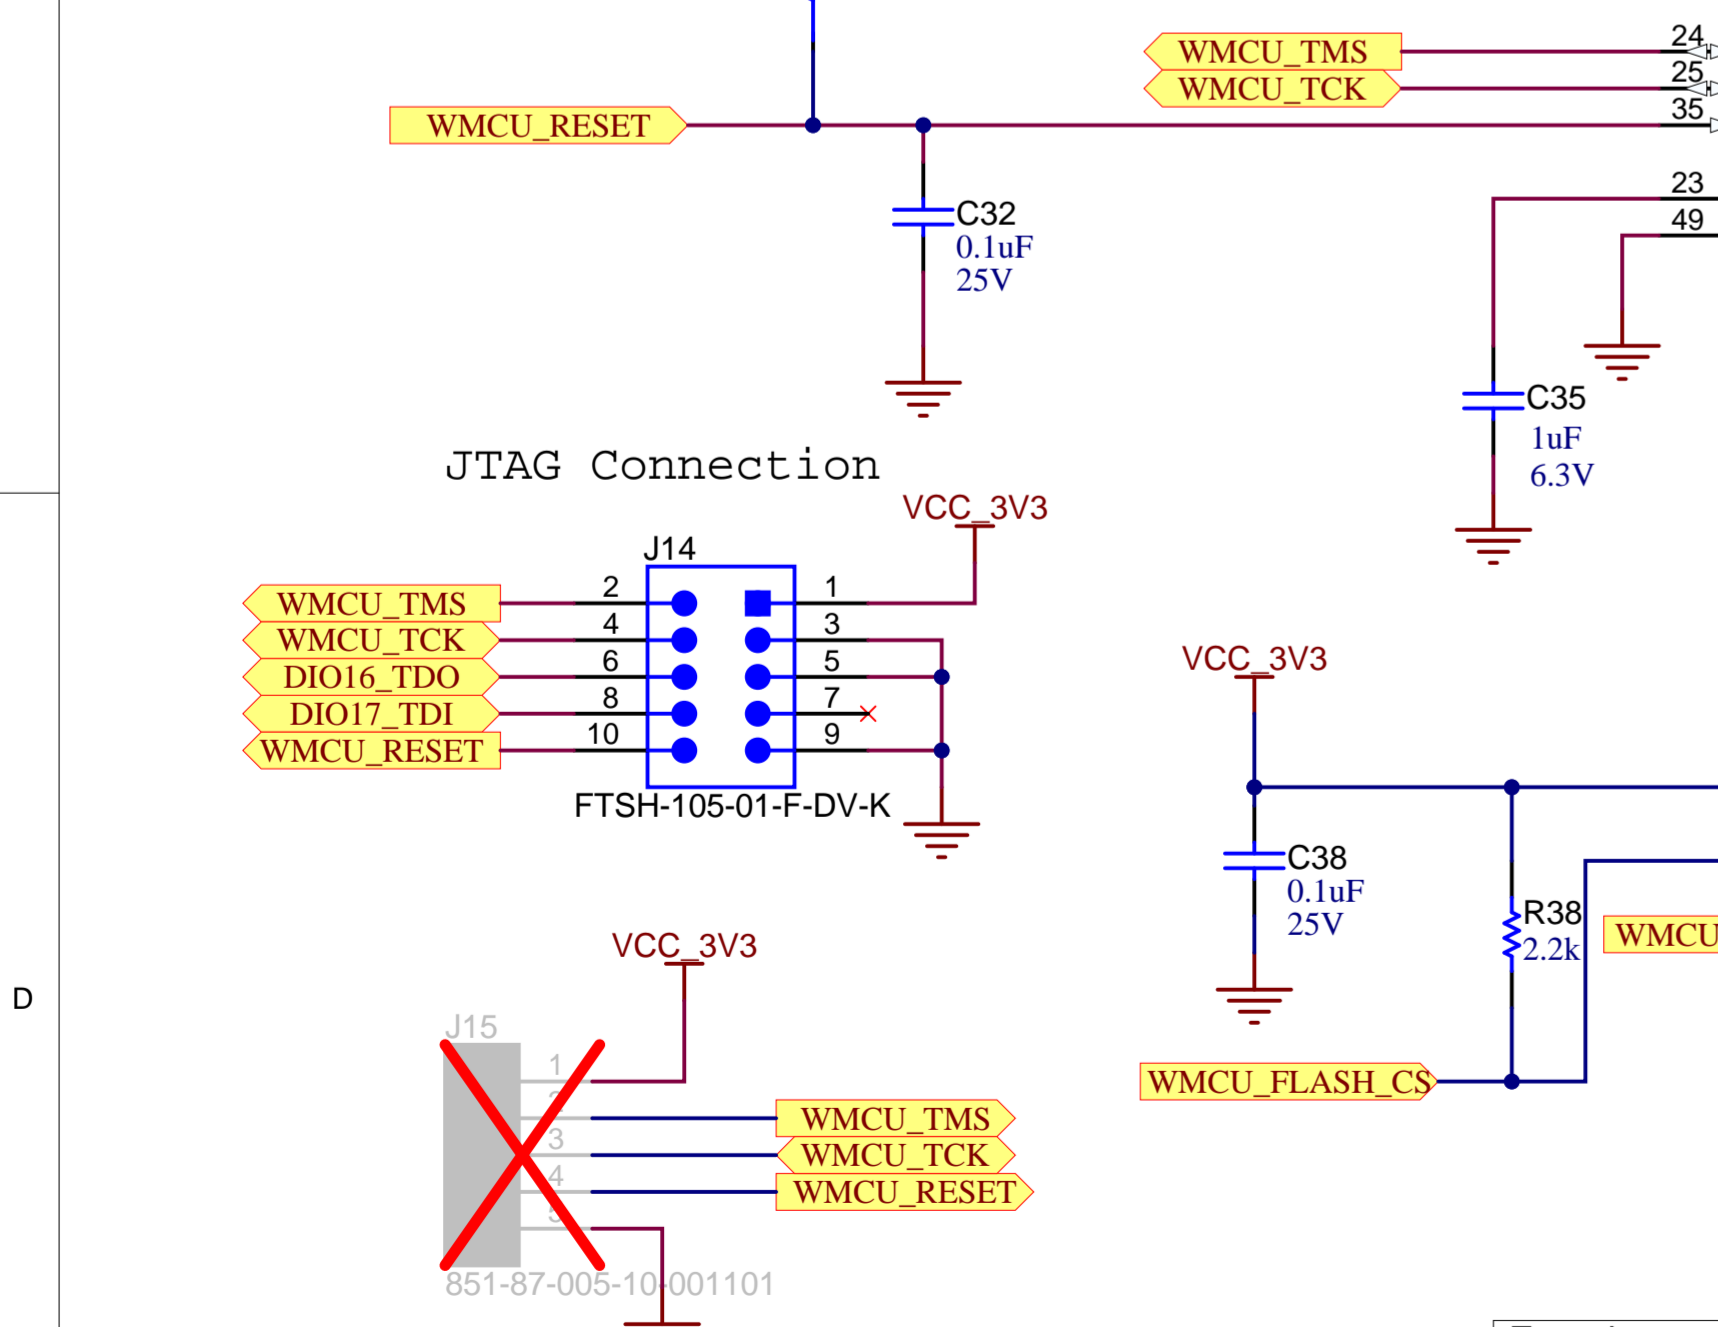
WMCU_TMS 24
WMCU_TCK 25
WMCU_RESET 35
23
49
C32
0.1uF
25V
C35
1uF
6.3V
JTAG Connection
VCC_3V3
J14
WMCU_TMS 2 1
WMCU_TCK 4 3
DIO16_TDO 6 5
DIO17_TDI 8 7
WMCU_RESET 10 9
FTSH-105-01-F-DV-K
VCC_3V3
C38
0.1uF
25V
R38
2.2k
WMCU
WMCU_FLASH_CS
D
VCC_3V3
J15
1
2
3
4
5
WMCU_TMS
WMCU_TCK
WMCU_RESET
851-87-005-10-001101